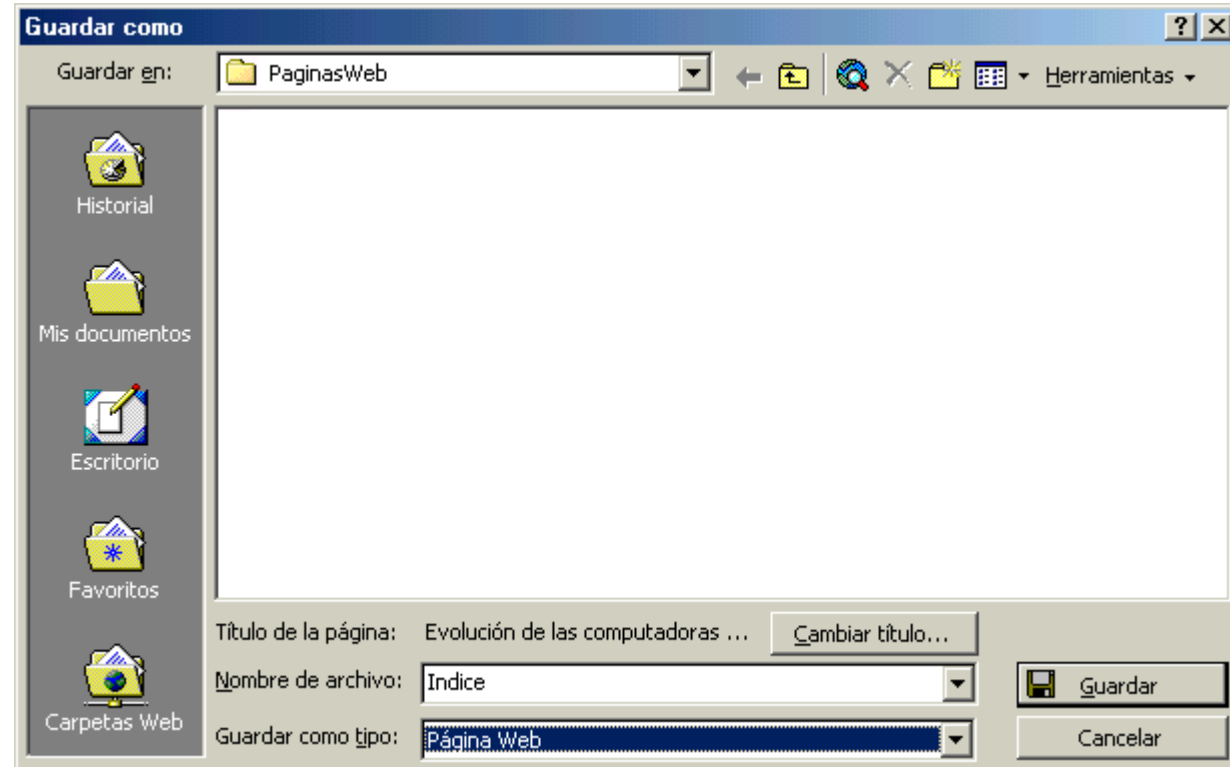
Guardar como

? X

Guardar en: PaginasWeb

Herramientas

Historial

Mis documentos

Escritorio

Favoritos

Carpetas Web

Título de la página: Evolución de las computadoras ...

Cambiar título...

Nombre de archivo: Indice

Guardar

Guardar como tipo: Página Web

Cancelar